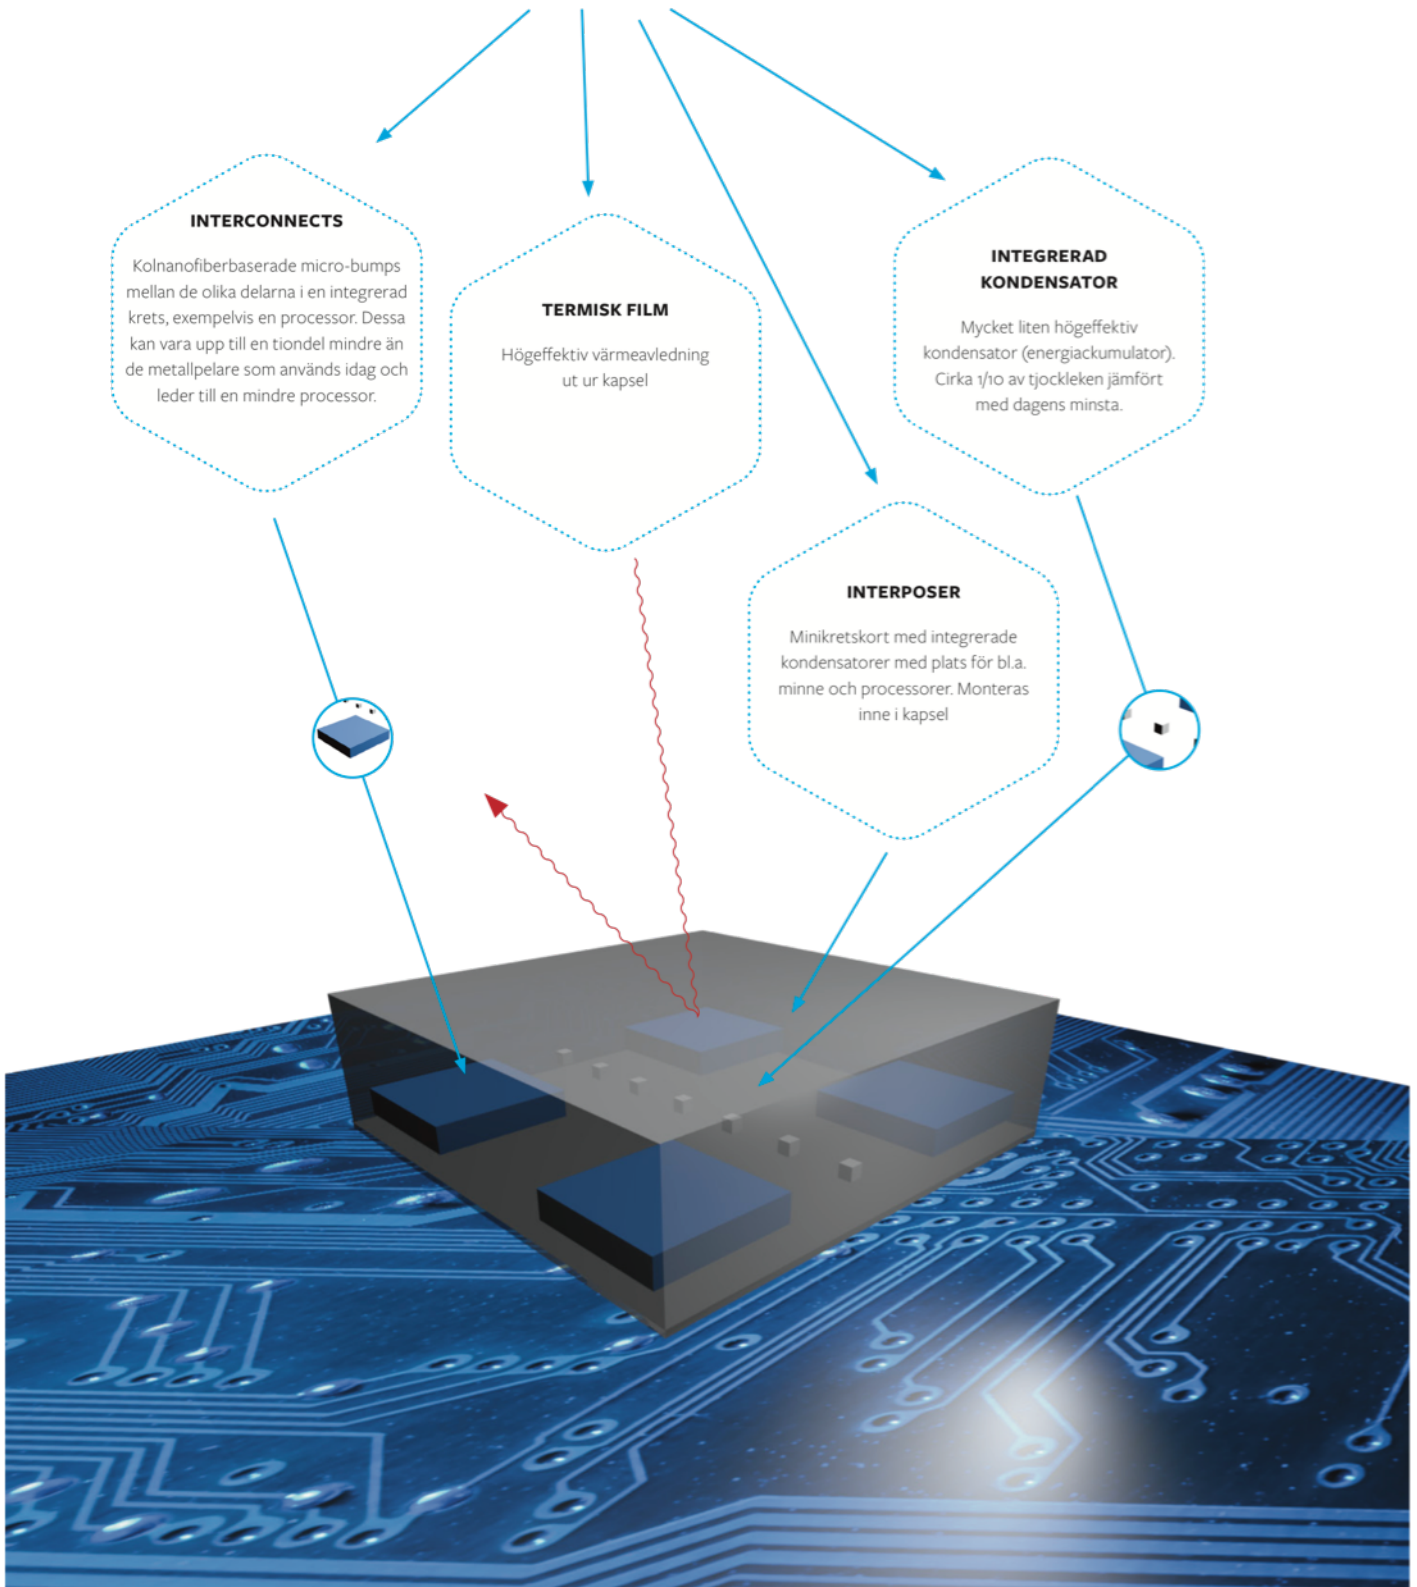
INTERCONNECTS

Kolnanofiberbaserade micro-bumps mellan de olika delarna i en integrerad krets, exempelvis en processor. Dessa kan vara upp till en tiondel mindre än de metallpelare som används idag och leder till en mindre processor.

TERMISK FILM

Högeffektiv värmeavledning ut ur kapsel

INTEGRERAD KONDENSATOR

Mycket liten högeffektiv kondensator (energiackumulator). Cirka 1/10 av tjockleken jämfört med dagens minsta.

INTERPOSER

Minikretskort med integrerade kondensatorer med plats för bl.a. minne och processorer. Monteras inne i kapsel